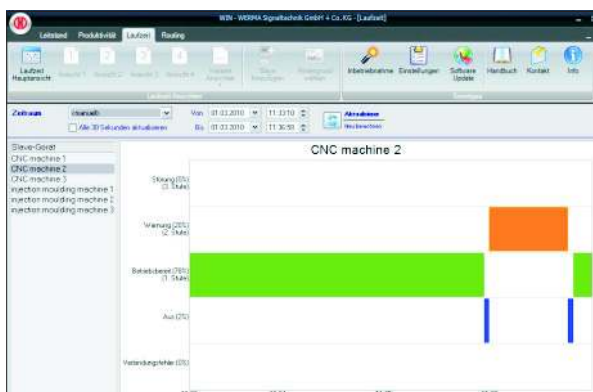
WIN - WERMA Signaltechnik GmbH + Co.KG - [Laufzeit]

Leitstand Produktivität Laufzeit Routing

Laufzeit Hauptansicht

Laufzeit Ansichten

Inbetriebnahme Einstellungen Software Update Handbuch Kontakt Info

Sonstiges

Zeitraum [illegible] Von 01.03.2010 11:33:10 Bis 01.03.2010 11:36:50

Alle 30 Sekunden aktualisieren

Aktualisieren

Neu berechnen

Slave-Gerät
CNC machine 1
CNC machine 2
CNC machine 3
injection moulding machine 1
injection moulding machine 2
injection moulding machine 3

CNC machine 2

Störung (0%) (3. Stufe)

Warnung (20%) (2. Stufe)

Betriebsbereit (78%) (1. Stufe)

Aus (2%)

Verbindungsfehler (0%)